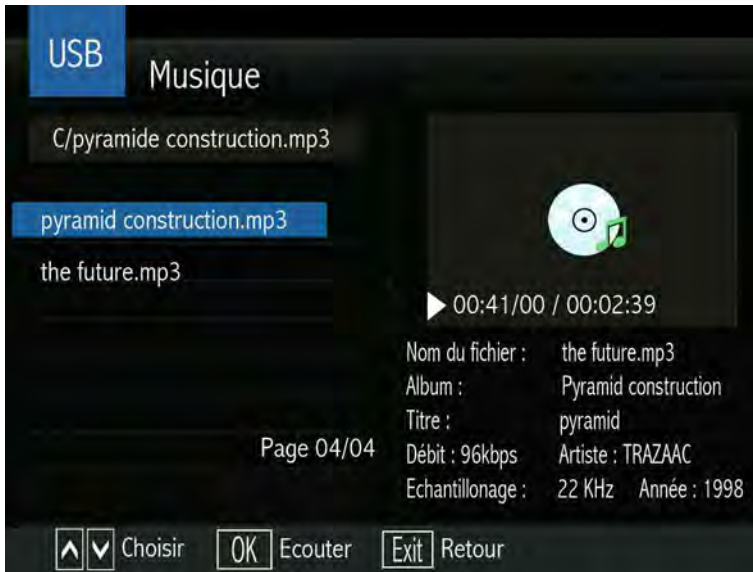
USB
Musique

C/pyramide construction.mp3

pyramid construction.mp3
the future.mp3

00:41/00 / 00:02:39

Nom du fichier : the future.mp3
Album : Pyramid construction
Titre : pyramid
Page 04/04
Débit : 96kbps Artiste : TRAZAAC
Echantillonage : 22 KHz Année : 1998

Choisir
OK Ecouter
Exit Retour